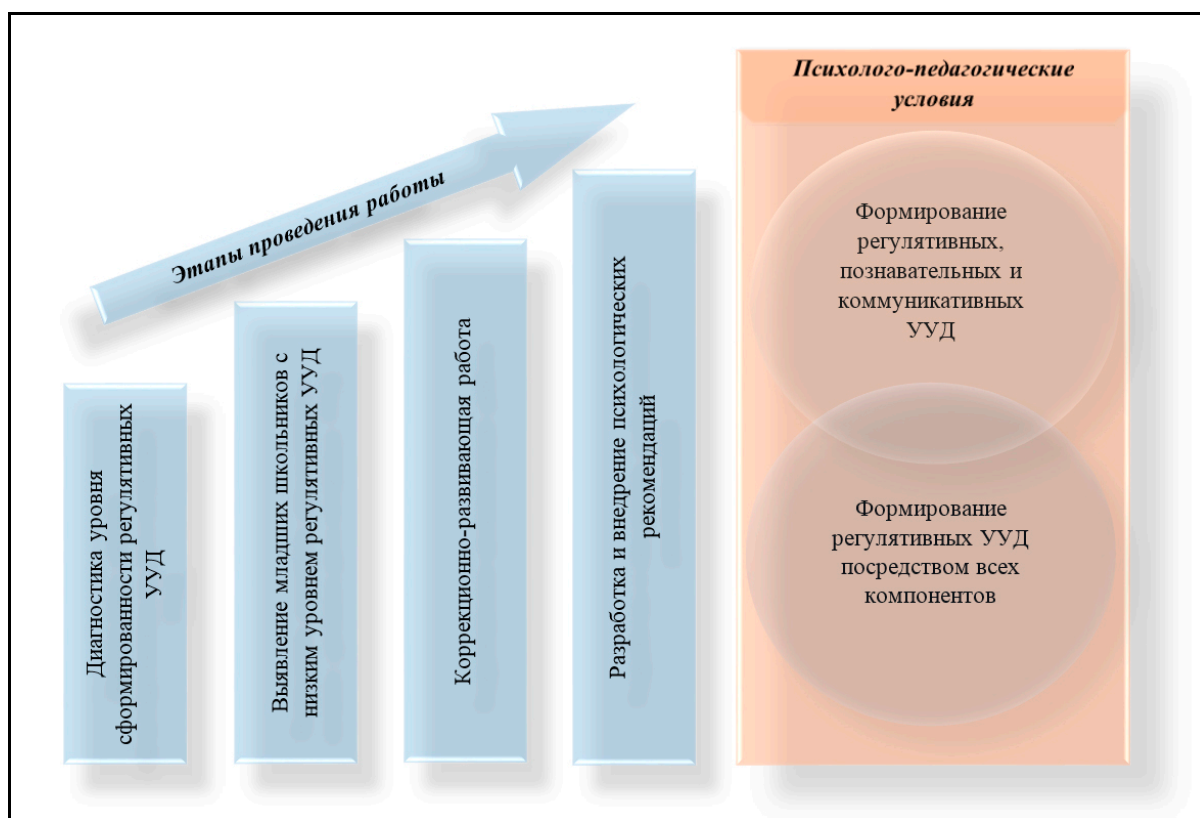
Этапы проведения работы

Диагностика уровня сформированности регулятивных УУД

Выявление младших школьников с низким уровнем регулятивных УУД

Коррекционно-развивающая работа

Разработка и внедрение психологических рекомендаций

Психолого-педагогические условия

Формирование регулятивных, познавательных и коммуникативных УУД

Формирование регулятивных УУД посредством всех компонентов